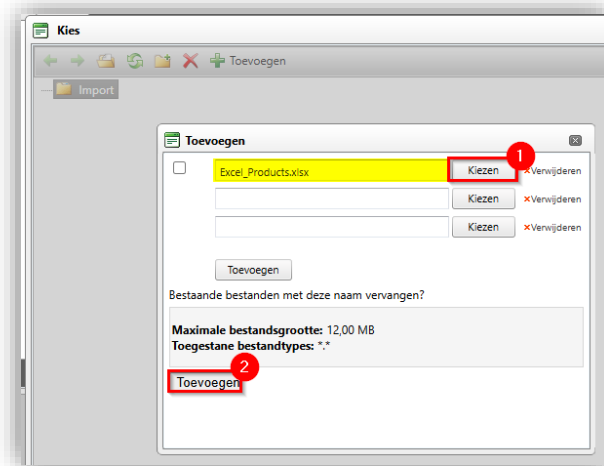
Kies

Toevoegen

Import

Toevoegen

Excel_Products.xlsx

Kiezen

1

×Verwijderen

Kiezen

×Verwijderen

Kiezen

×Verwijderen

Toevoegen

Bestaande bestanden met deze naam vervangen?

**Maximale bestandsgrootte:** 12,00 MB
**Toegestane bestandtypes:** \*.\*

2

Toevoegen